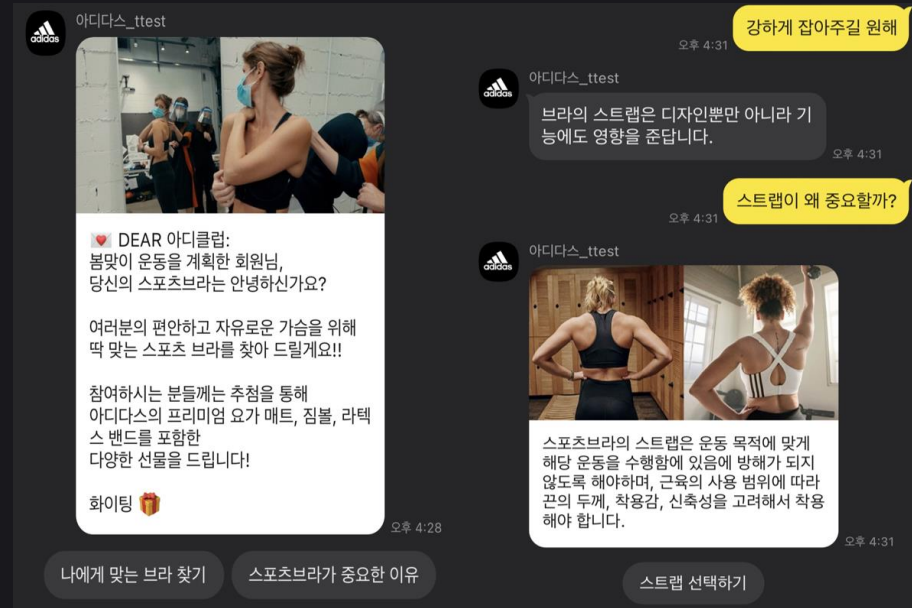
adidas

아디다스_ttest

💌 DEAR 아디클럽:
봄맞이 운동을 계획한 회원님,
당신의 스포츠브라는 안녕하신가요?

여러분의 편안하고 자유로운 가슴을 위해
딱 맞는 스포츠 브라를 찾아 드릴게요!!

참여하시는 분들께는 추첨을 통해
아디다스의 프리미엄 요가 매트, 짐볼, 라텍스 밴드를 포함한
다양한 선물을 드립니다!

화이팅 🎁

오후 4:28

나에게 맞는 브라 찾기

스포츠브라가 중요한 이유

강하게 잡아주길 원해

오후 4:31

adidas

아디다스_ttest

브라의 스트랩은 디자인뿐만 아니라 기능에도 영향을 준답니다.

오후 4:31

스트랩이 왜 중요할까?

오후 4:31

adidas

아디다스_ttest

스포츠브라의 스트랩은 운동 목적에 맞게 해당 운동을 수행함에 있음에 방해가 되지 않도록 해야하며, 근육의 사용 범위에 따라 끈의 두께, 착용감, 신축성을 고려해서 착용해야 합니다.

오후 4:31

스트랩 선택하기